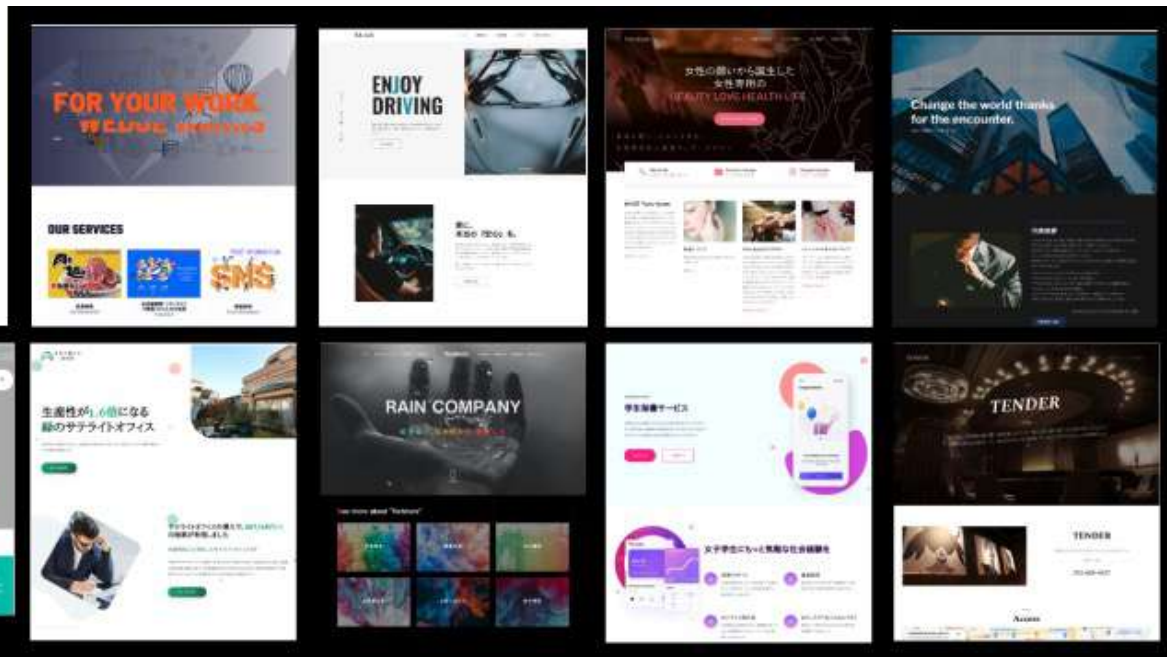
FOR YOUR WORK

OUR SERVICES

SNS

ENJOY DRIVING

女性の願いから誕生した
女性専用の
BEAUTY LOVE HEALTH LIFE

Change the world thanks for the encounter.

生産性が1.6倍になる
緑のサテライトオフィス

RAIN COMPANY

学生服着サービス

女子学生にもっと気軽な仕会経験を

TENDER

TENDER

Access